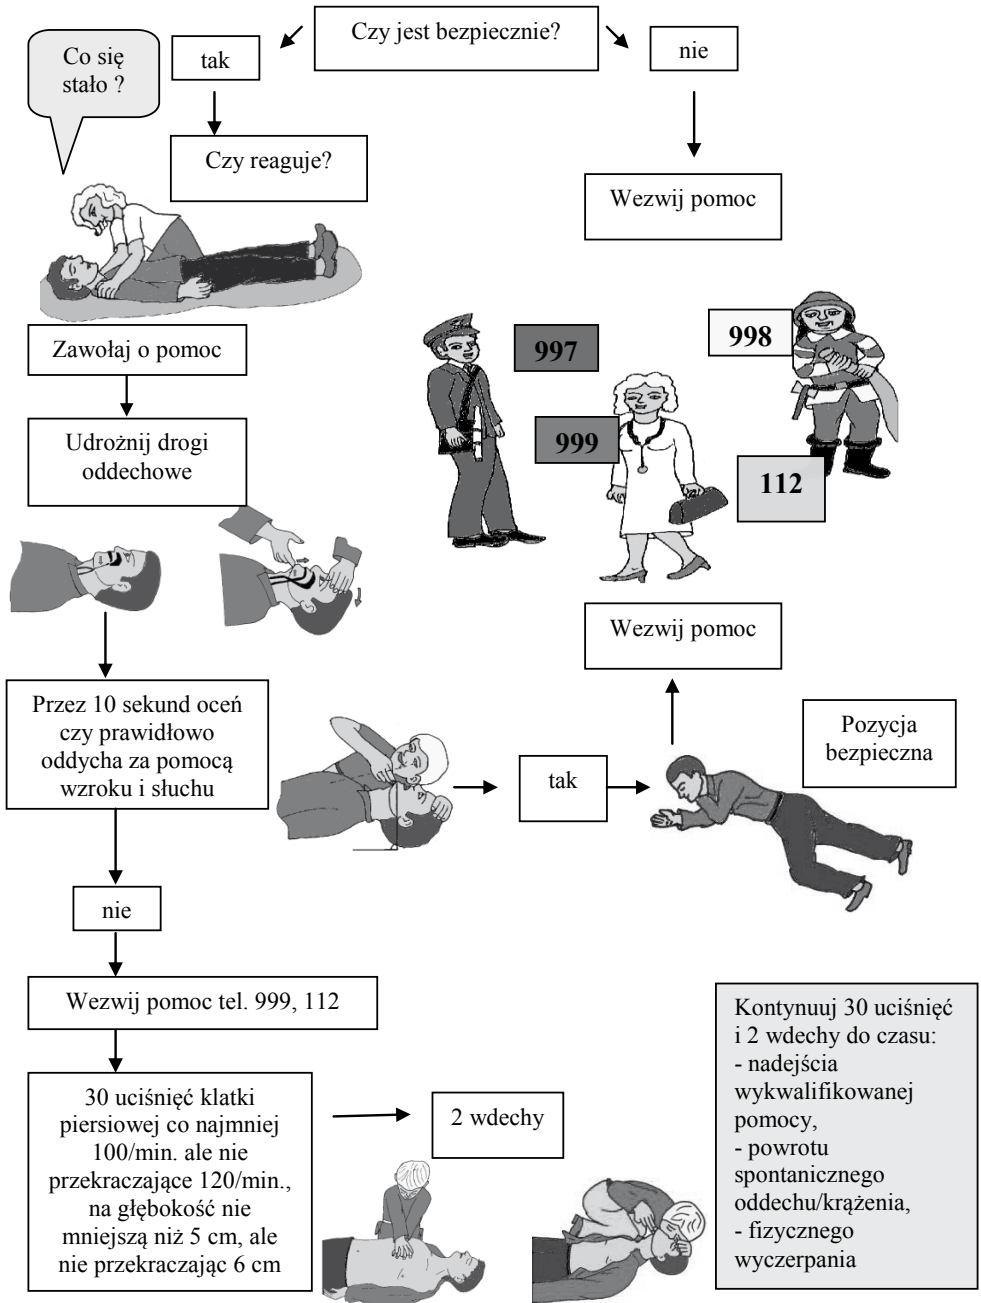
Czy jest bezpiecznie?

tak

nie

Co się stało ?

Czy reaguje?

Wezwij pomoc

Zawołaj o pomoc

997

998

999

112

Udrożnij drogi oddechowe

Wezwij pomoc

Przez 10 sekund oceń czy prawidłowo oddycha za pomocą wzroku i słuchu

tak

Pozycja bezpieczna

nie

Wezwij pomoc tel. 999, 112

Kontynuuj 30 uciśnięć i 2 wdechy do czasu:
- nadejścia wykwalifikowanej pomocy,
- powrotu spontanicznego oddechu/krążenia,
- fizycznego wyczerpania

30 uciśnięć klatki piersiowej co najmniej 100/min. ale nie przekraczające 120/min., na głębokość nie mniejszą niż 5 cm, ale nie przekraczając 6 cm

2 wdechy